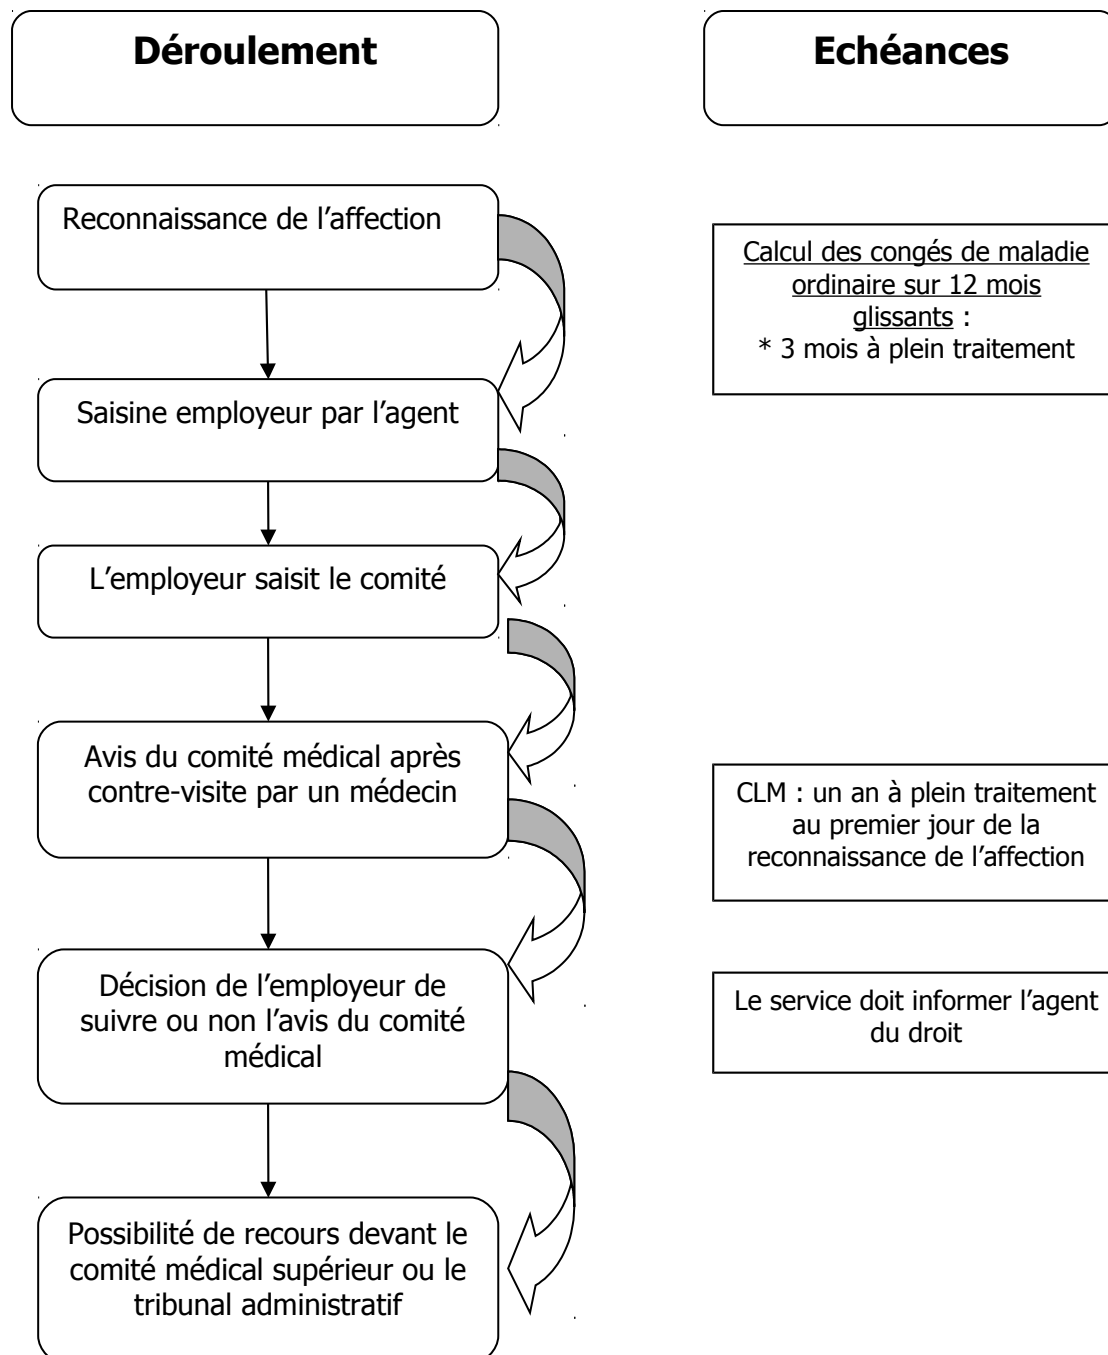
Déroulement

Echéances

Reconnaissance de l’affection

Calcul des congés de maladie ordinaire sur 12 mois glissants :
* 3 mois à plein traitement

Saisine employeur par l’agent

L’employeur saisit le comité

Avis du comité médical après contre-visite par un médecin

CLM : un an à plein traitement au premier jour de la reconnaissance de l’affection

Décision de l’employeur de suivre ou non l’avis du comité médical

Le service doit informer l’agent du droit

Possibilité de recours devant le comité médical supérieur ou le tribunal administratif